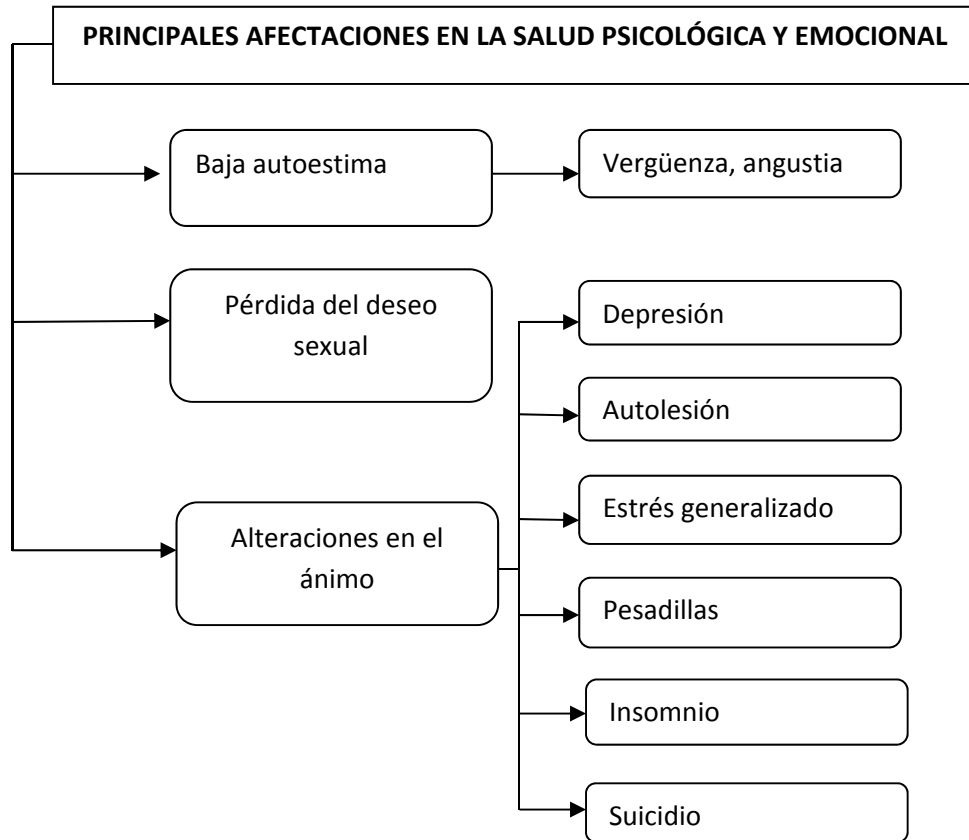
PRINCIPALES AFECTACIONES EN LA SALUD PSICOLÓGICA Y EMOCIONAL

Baja autoestima

Vergüenza, angustia

Pérdida del deseo sexual

Alteraciones en el ánimo

Depresión

Autolesión

Estrés generalizado

Pesadillas

Insomnio

Suicidio